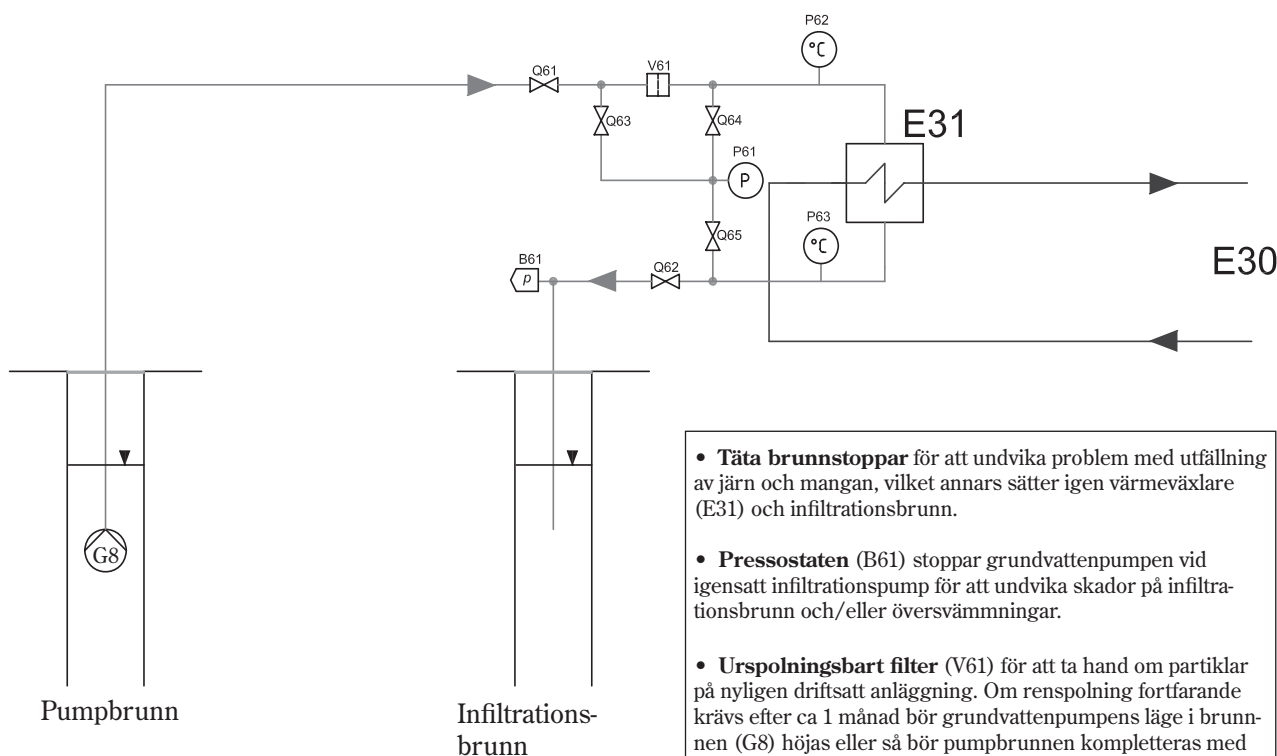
P62
°C
Q61
V61
Q63
Q64
E31
P61
P
P63
°C
Q65
B61
p
Q62
E30
G8

Pumpbrunn

Infiltrationsbrunn

• **Täta brunnstoppar** för att undvika problem med utfällning av järn och mangan, vilket annars sätter igen värmeväxlare (E31) och infiltrationsbrunn.

• **Pressostaten** (B61) stoppar grundvattenpumpen vid igensatt infiltrationspump för att undvika skador på infiltrationsbrunn och/eller översvämningar.

• **Urspolningsbart filter** (V61) för att ta hand om partiklar på nyligen driftsatt anläggning. Om renspolning fortfarande krävs efter ca 1 månad bör grundvattenpumpens läge i brunnnen (G8) höjas eller så bör pumpbrunnen kompletteras med